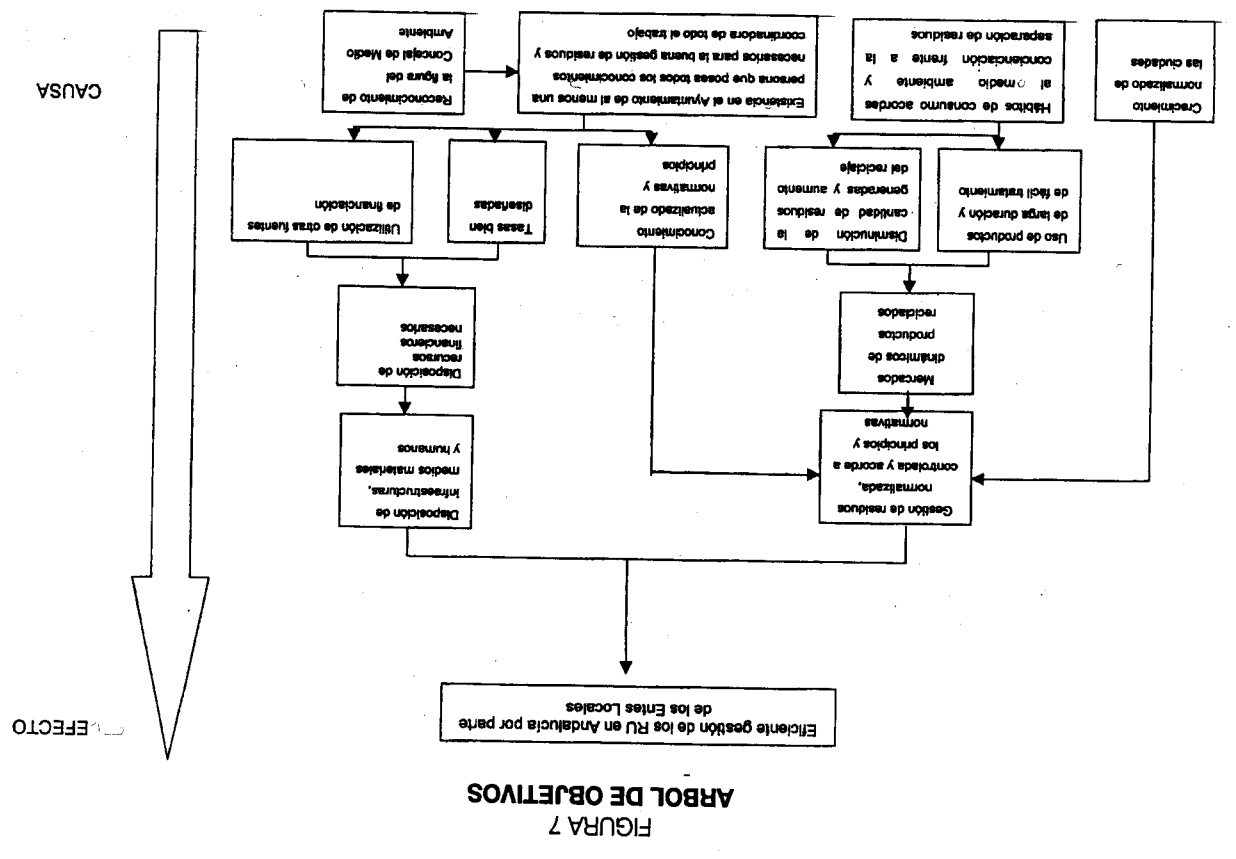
FIGURA 7
ARBOL DE OBJETIVOS

EFECTO

CAUSA

Eficiente gestión de los RU en Andalucía por parte de los Entes Locales

Gestión de residuos normalizada, controlada y acorde a los principios y normativas

Disposición de infraestructuras, medios materiales y humanos

Mercados dinámicos de productos reciclados

Disposición de recursos financieros necesarios

Uso de productos de larga duración y de fácil tratamiento

Disminución de la cantidad de residuos generados y aumento del reciclaje

Conocimiento actualizado de la normativa y principios

Tasas bien diseñadas

Utilización de otras fuentes de financiación

Crecimiento normalizado de las ciudades

Hábitos de consumo acordes al medio ambiente y concienciación frente a la separación de residuos

Existencia en el Ayuntamiento de al menos una persona que posea todos los conocimientos necesarios para la buena gestión de residuos y coordinadora de todo el trabajo

Reconocimiento de la figura del Concejal de Medio Ambiente